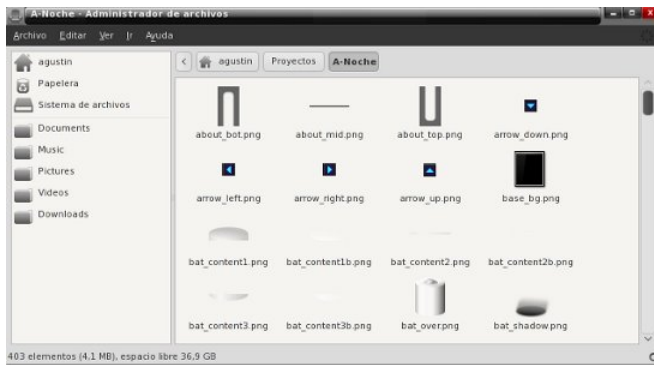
A-Noche - Administrador de archivos

Archivo Editar Ver Ir Ayuda

agustin
Papelera
Sistema de archivos
Documents
Music
Pictures
Videos
Downloads

agustin Proyectos A-Noche

about_bot.png
about_mid.png
about_top.png
arrow_down.png
arrow_left.png
arrow_right.png
arrow_up.png
base_bg.png
bat_content1.png
bat_content1b.png
bat_content2.png
bat_content2b.png
bat_content3.png
bat_content3b.png
bat_over.png
bat_shadow.png

403 elementos (4,1 MB), espacio libre 36,9 GB